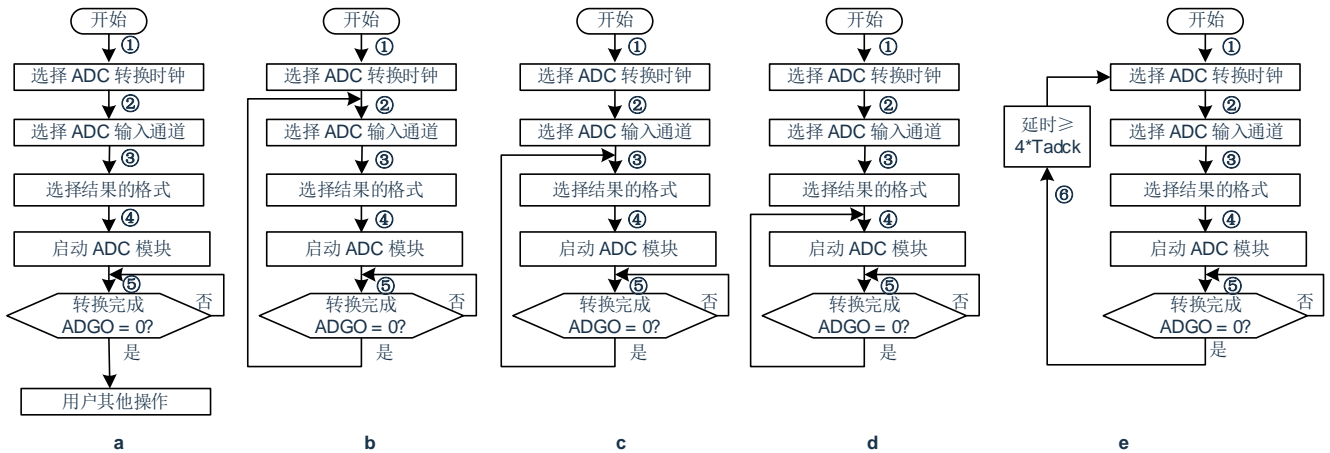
开始
①
选择 ADC 转换时钟
②
选择 ADC 输入通道
③
选择结果的格式
④
启动 ADC 模块
⑤
转换完成 ADGO = 0?
否
是
用户其他操作
a

开始
①
选择 ADC 转换时钟
②
选择 ADC 输入通道
③
选择结果的格式
④
启动 ADC 模块
⑤
转换完成 ADGO = 0?
否
是
b

开始
①
选择 ADC 转换时钟
②
选择 ADC 输入通道
③
选择结果的格式
④
启动 ADC 模块
⑤
转换完成 ADGO = 0?
否
是
c

开始
①
选择 ADC 转换时钟
②
选择 ADC 输入通道
③
选择结果的格式
④
启动 ADC 模块
⑤
转换完成 ADGO = 0?
否
是
d

开始
①
选择 ADC 转换时钟
延时≥ 4*Tadck
⑥
②
选择 ADC 输入通道
③
选择结果的格式
④
启动 ADC 模块
⑤
转换完成 ADGO = 0?
否
是
e